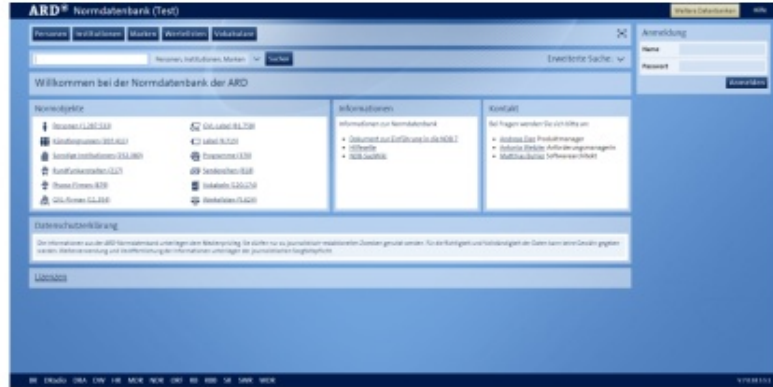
ARD® Normdatenbank (Test)

Weitere Datenbanken Hilfe

Personen Institutionen Marken Werteliste Vokabular

Personen, Institutionen, Marken Suchen

Erweiterte Suche

Willkommen bei der Normdatenbank der ARD

Normobjekte

Personen (1.287.533)

Künstlergruppen (103.411)

Sonstige Institutionen (152.380)

Rundfunkanstalten (117)

Phono-Firmen (879)

CD-Firmen (11.354)

CD-Label (61.758)

Label (9.717)

Programme (539)

Sendereihen (818)

Vokabeln (120.175)

Wertelisten (5.629)

Informationen

Informationen zur Normdatenbank

Dokument zur Einführung in die NDB

Hilfeseite

NDB-Suchhilfe

Kontakt

Bei Fragen wenden Sie sich bitte an:

Andreas Dan Produktmanager

Antonia Bieble Anforderungsmanagerin

Matthias Buhler Softwarearchitekt

Datenschutzerklärung

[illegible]

Lizenzen

Anmeldung

Name

Passwort

Anmelden

BR DRadio DRA DW HR MDR NDR ORF RB RBB SR SWR WDR

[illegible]